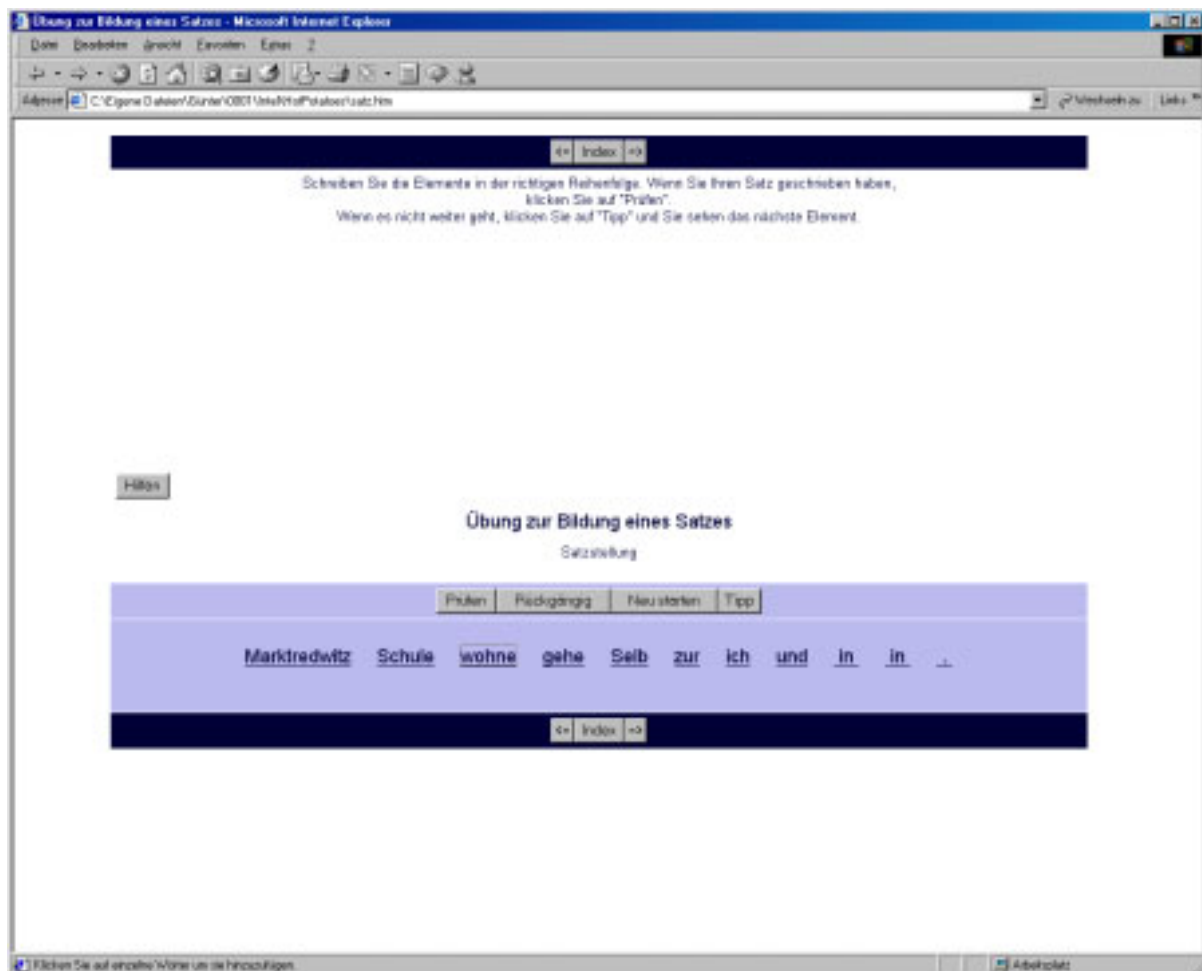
Übung zur Bildung eines Satzes - Microsoft Internet Explorer

Datei Bearbeiten Ansicht Favoriten Extras ?

Adresse C:\Eigene Dateien\Günter\OBOT\Interl\HotPotatoes\satz.htm

Wechseln zu Links

<= Index =>

Schreiben Sie die Elemente in der richtigen Reihenfolge. Wenn Sie Ihren Satz geschrieben haben, klicken Sie auf "Prüfen". Wenn es nicht weiter geht, klicken Sie auf "Tipp" und Sie sehen das nächste Element.

Hilfen

Übung zur Bildung eines Satzes

Satzstellung

Prüfen Rückgängig Neu starten Tipp

Marktredwitz Schule wohne gehe Selb zur ich und in in .

<= Index =>

Klicken Sie auf einzelne Wörter um sie hinzuzufügen.

Arbeitsplatz